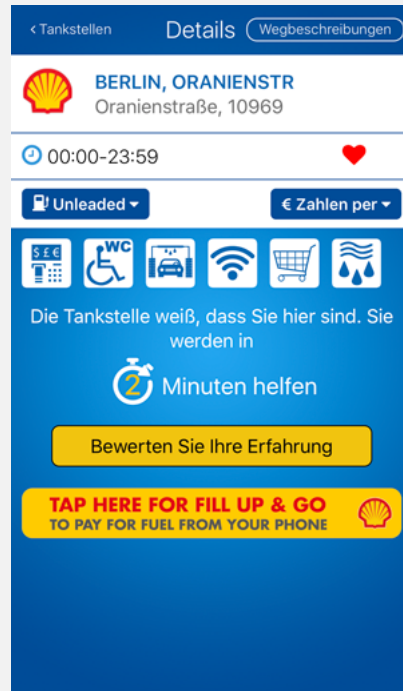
< Tankstellen Details Wegbeschreibungen

BERLIN, ORANIENSTR
Oranienstraße, 10969

00:00-23:59

Unleaded ▾ € Zahlen per ▾

$£€ WC

Die Tankstelle weiß, dass Sie hier sind. Sie werden in

2 Minuten helfen

Bewerten Sie Ihre Erfahrung

TAP HERE FOR FILL UP & GO
TO PAY FOR FUEL FROM YOUR PHONE